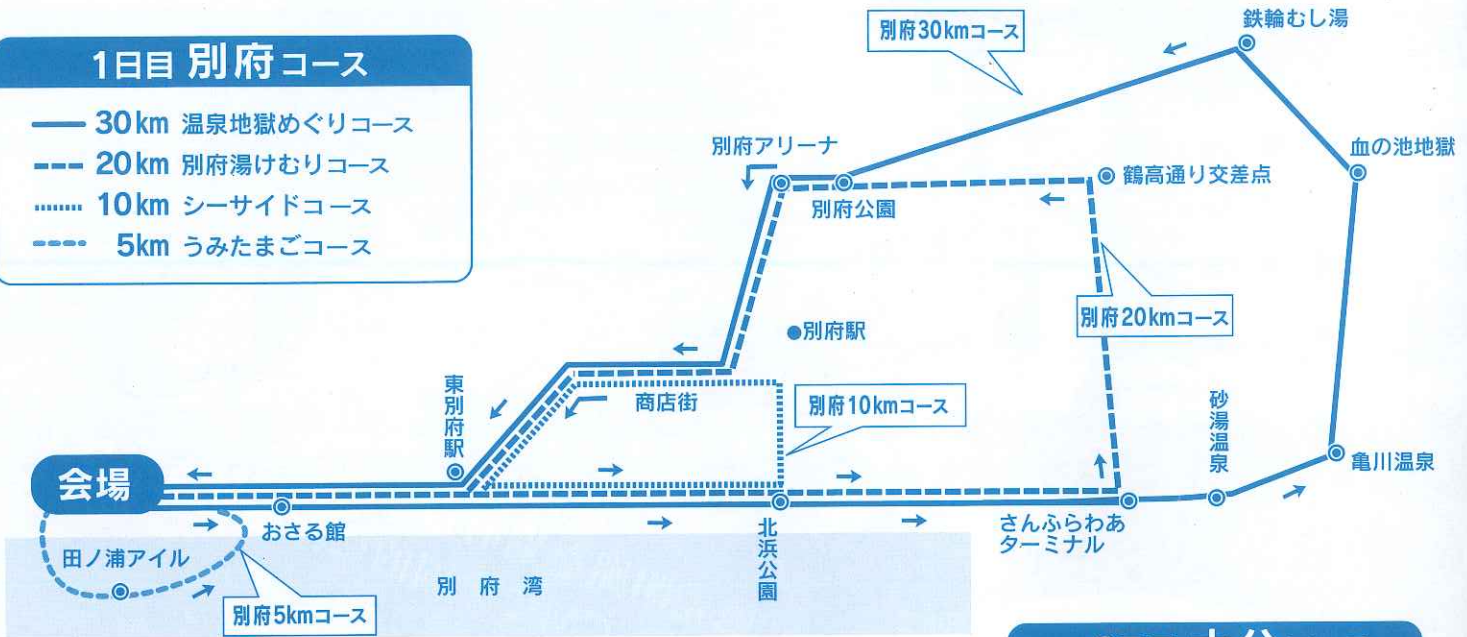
1日目 別府コース
30km 温泉地獄めぐりコース
20km 別府湯けむりコース
10km シーサイドコース
5km うみたまごコース

別府30kmコース
鉄輪むし湯
血の池地獄
別府アリーナ
別府公園
鶴高通り交差点
別府20kmコース
●別府駅
東別府駅
商店街
別府10kmコース
砂湯温泉
亀川温泉
会場
おさる館
北浜公園
さんふらわあターミナル
田ノ浦アイル
別府湾
別府5kmコース
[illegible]